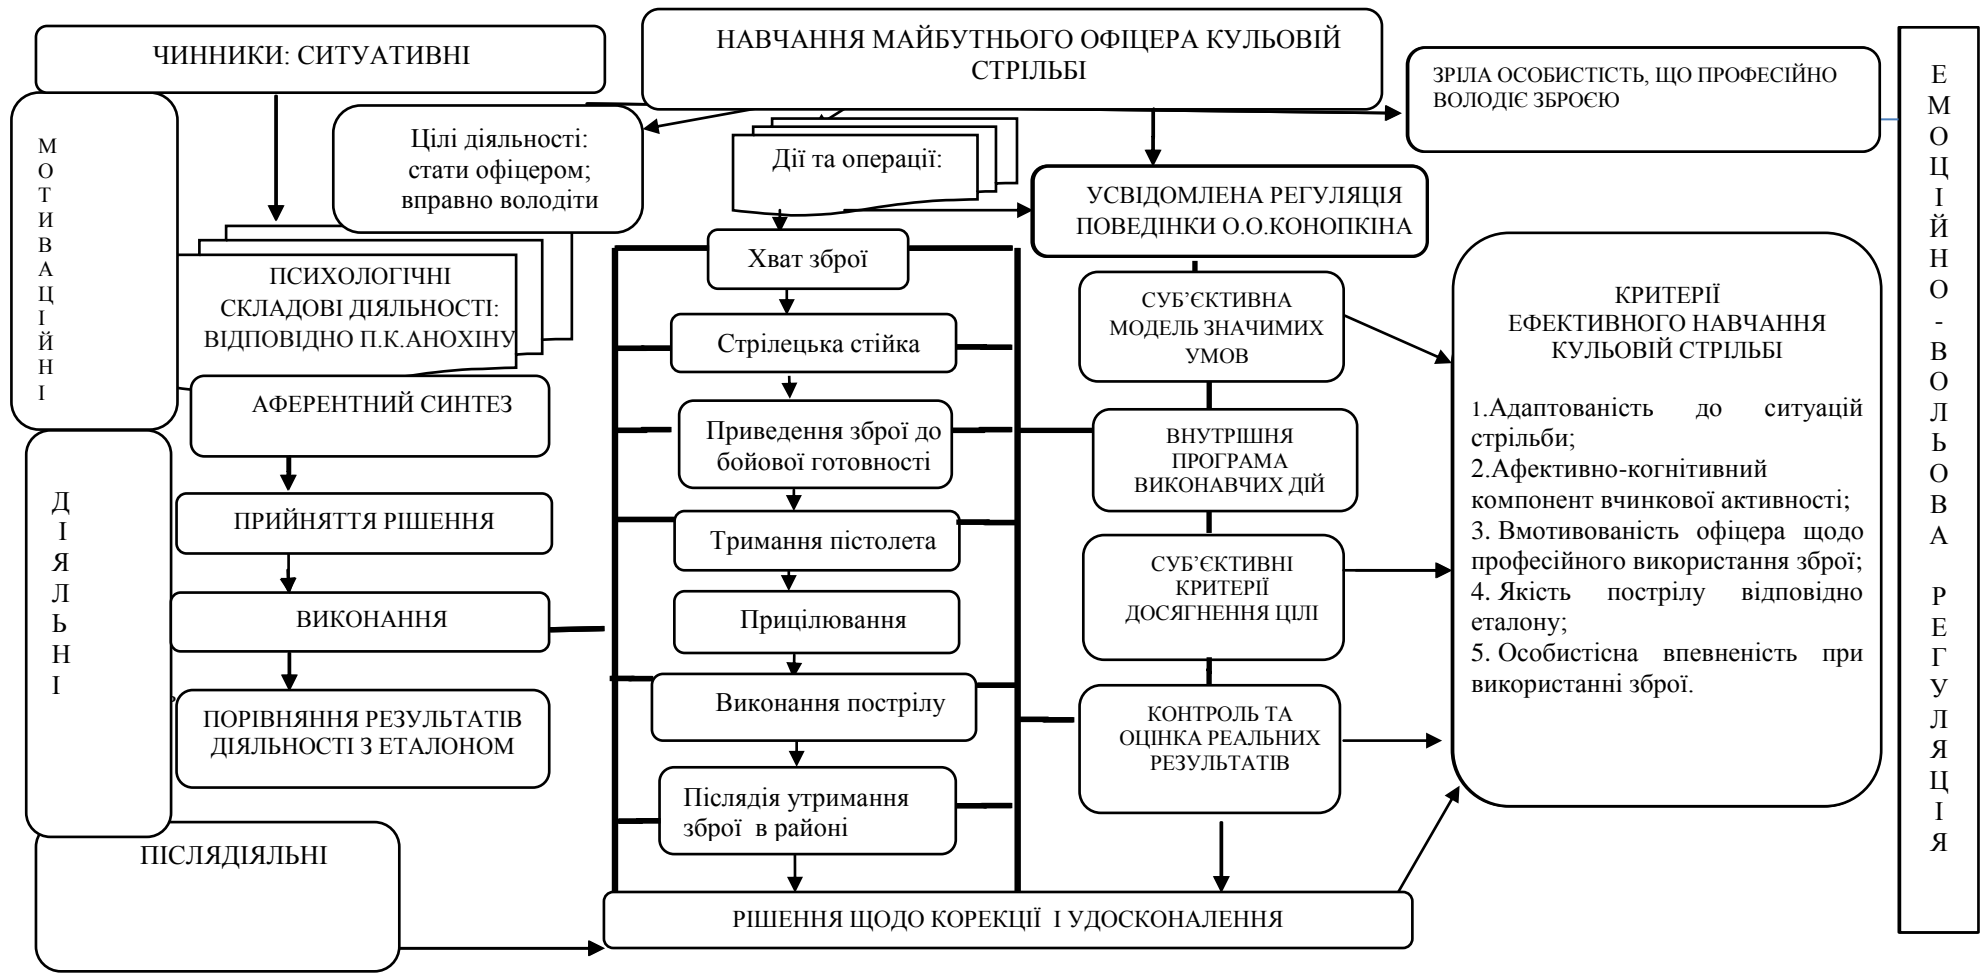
ЧИННИКИ: СИТУАТИВНІ

НАВЧАННЯ МАЙБУТНЬОГО ОФІЦЕРА КУЛЬОВІЙ СТРІЛЬБІ

ЗРІЛА ОСОБИСТІСТЬ, ЩО ПРОФЕСІЙНО ВОЛОДІЄ ЗБРОЄЮ

ЕМОЦІЙНО-ВОЛЬОВА РЕГУЛЯЦІЯ

МОТИВАЦІЙНІ

Цілі діяльності: стати офіцером; вправно володіти

Дії та операції:

УСВІДОМЛЕНА РЕГУЛЯЦІЯ ПОВЕДІНКИ О.О.КОНОПКІНА

ПСИХОЛОГІЧНІ СКЛАДОВІ ДІЯЛЬНОСТІ: ВІДПОВІДНО П.К.АНОХІНУ

Хват зброї

Стрілецька стійка

Приведення зброї до бойової готовності

Тримання пістолета

Прицілювання

Виконання пострілу

Післядія утримання зброї в районі

АФЕРЕНТНИЙ СИНТЕЗ

ДІЯЛЬНІ

ПРИЙНЯТТЯ РІШЕННЯ

ВИКОНАННЯ

ПОРІВНЯННЯ РЕЗУЛЬТАТІВ ДІЯЛЬНОСТІ З ЕТАЛОНОМ

ПІСЛЯДІЯЛЬНІ

СУБ'ЄКТИВНА МОДЕЛЬ ЗНАЧИМИХ УМОВ

ВНУТРІШНЯ ПРОГРАМА ВИКОНАВЧИХ ДІЙ

СУБ'ЄКТИВНІ КРИТЕРІЇ ДОСЯГНЕННЯ ЦІЛІ

КОНТРОЛЬ ТА ОЦІНКА РЕАЛЬНИХ РЕЗУЛЬТАТІВ

КРИТЕРІЇ ЕФЕКТИВНОГО НАВЧАННЯ КУЛЬОВІЙ СТРІЛЬБІ

1.Адаптованість до ситуацій стрільби;
2.Афективно-когнітивний компонент вчинкової активності;
3. Вмотивованість офіцера щодо професійного використання зброї;
4. Якість пострілу відповідно еталону;
5. Особистісна впевненість при використанні зброї.

РІШЕННЯ ЩОДО КОРЕКЦІЇ І УДОСКОНАЛЕННЯ